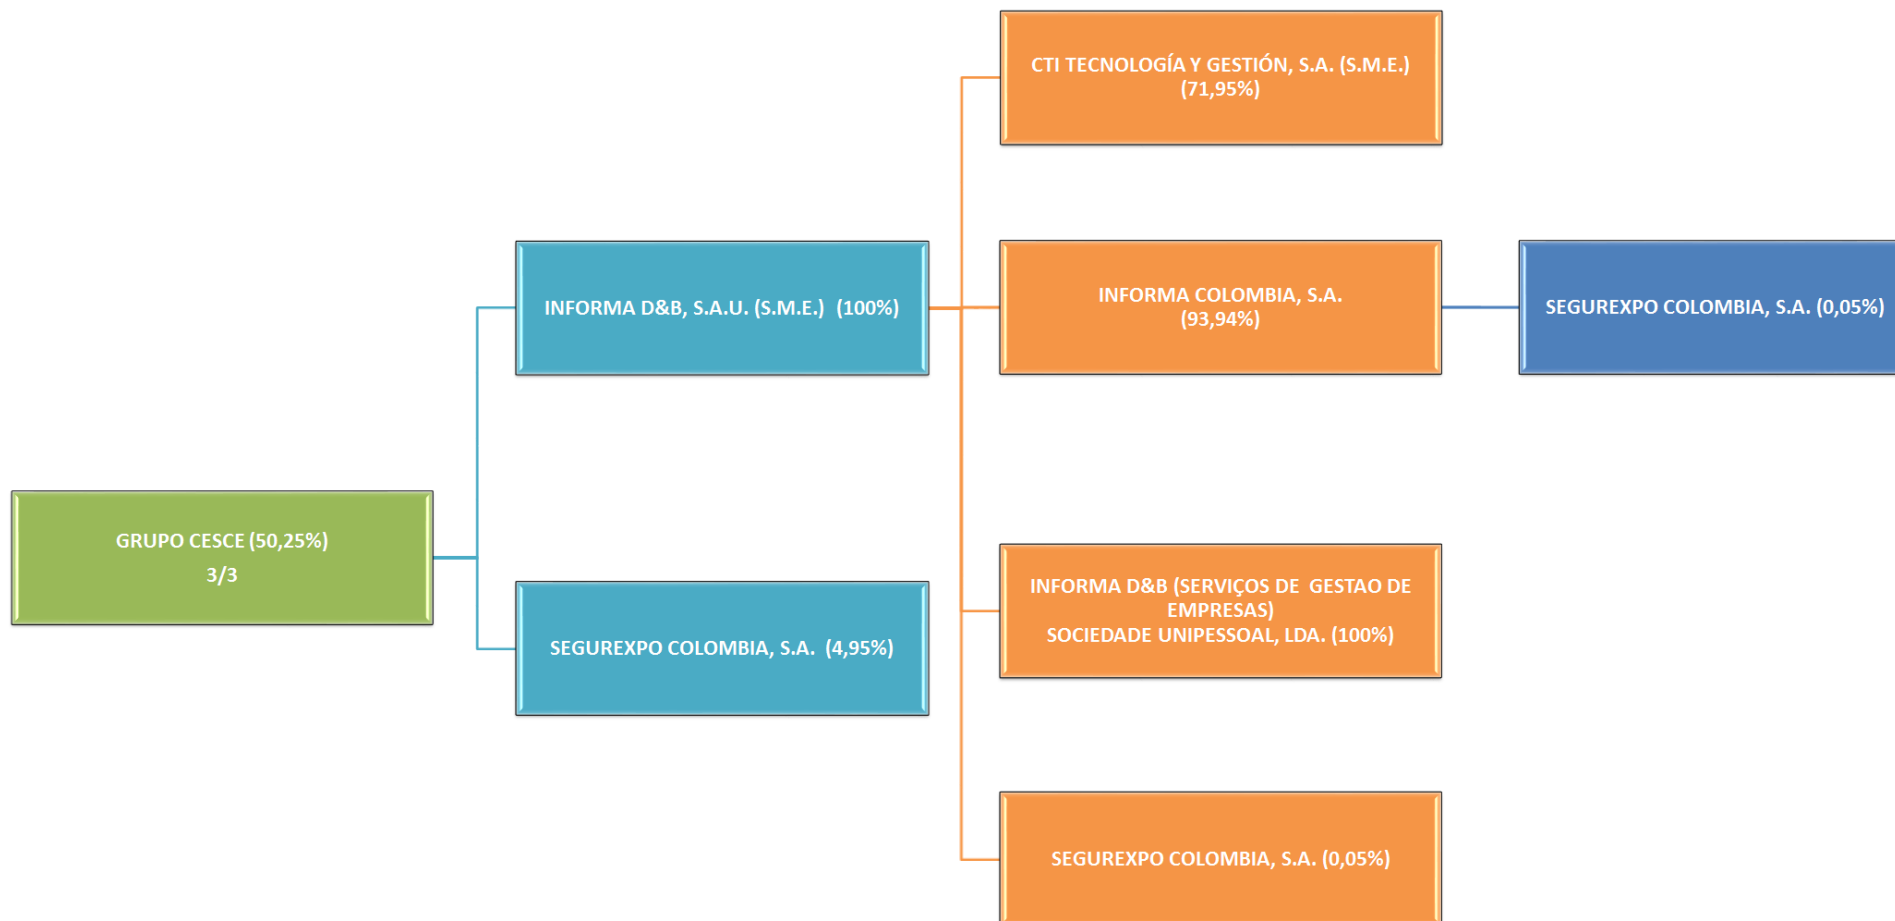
GRUPO CESCE (50,25%)
3/3

INFORMA D&B, S.A.U. (S.M.E.) (100%)

SEGUREXPO COLOMBIA, S.A. (4,95%)

CTI TECNOLOGÍA Y GESTIÓN, S.A. (S.M.E.)
(71,95%)

INFORMA COLOMBIA, S.A.
(93,94%)

SEGUREXPO COLOMBIA, S.A. (0,05%)

INFORMA D&B (SERVIÇOS DE GESTAO DE EMPRESAS)
SOCIEDADE UNIPESSOAL, LDA. (100%)

SEGUREXPO COLOMBIA, S.A. (0,05%)